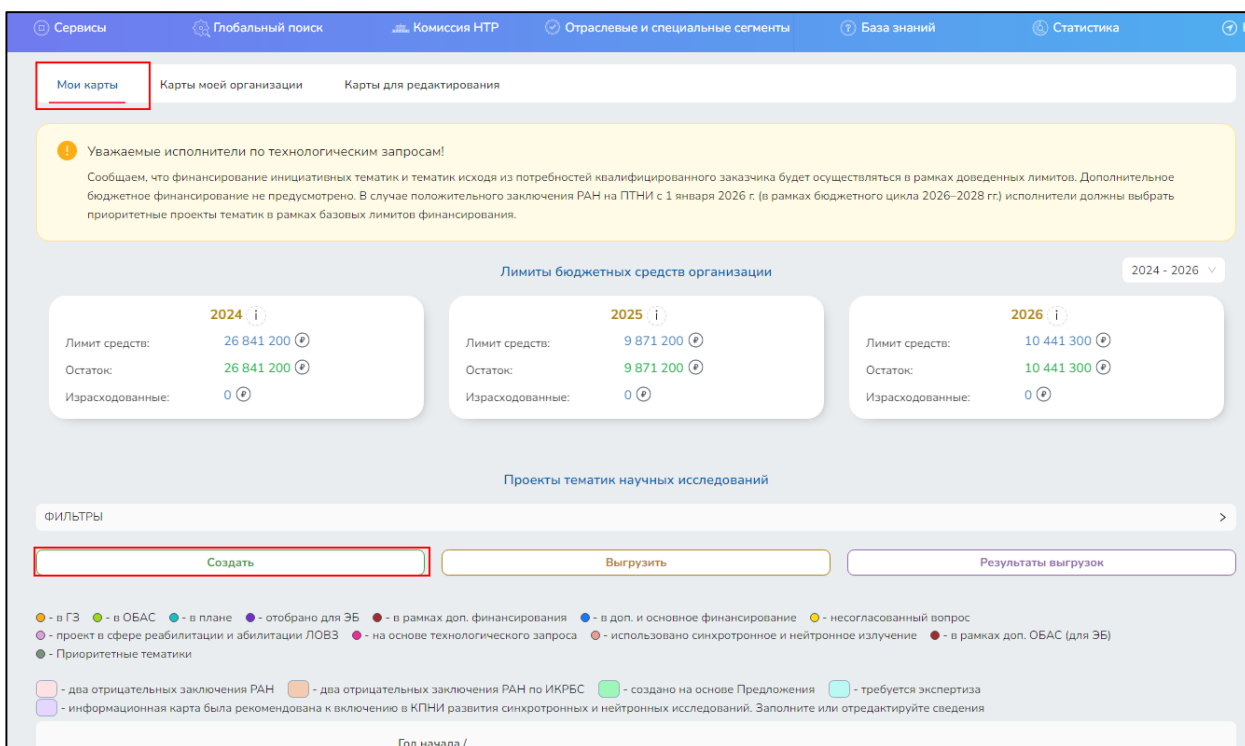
Сервисы Глобальный поиск Комиссия НТР Отраслевые и специальные сегменты База знаний Статистика

Мои карты Карты моей организации Карты для редактирования

Уважаемые исполнители по технологическим запросам!

Сообщаем, что финансирование инициативных тематик и тематик исходя из потребностей квалифицированного заказчика будет осуществляться в рамках доведенных лимитов. Дополнительное бюджетное финансирование не предусмотрено. В случае положительного заключения РАН на ПТНИ с 1 января 2026 г. (в рамках бюджетного цикла 2026–2028 гг.) исполнители должны выбрать приоритетные проекты тематик в рамках базовых лимитов финансирования.

Лимиты бюджетных средств организации

2024 - 2026

2024
Лимит средств: 26 841 200 ₽
Остаток: 26 841 200 ₽
Израсходованные: 0 ₽

2025
Лимит средств: 9 871 200 ₽
Остаток: 9 871 200 ₽
Израсходованные: 0 ₽

2026
Лимит средств: 10 441 300 ₽
Остаток: 10 441 300 ₽
Израсходованные: 0 ₽

Проекты тематик научных исследований

ФИЛЬТРЫ

Создать Выгрузить Результаты выгрузок

- в ГЗ - в ОБАС - в плане - отобрано для ЭБ - в рамках доп. финансирования - в доп. и основное финансирование - несогласованный вопрос
- проект в сфере реабилитации и абилитации ЛОВЗ - на основе технологического запроса - использовано синхротронное и нейтронное излучение - в рамках доп. ОБАС (для ЭБ)
- Приоритетные тематики

- два отрицательных заключения РАН - два отрицательных заключения РАН по ИКРБС - создано на основе Предложения - требуется экспертиза
- информационная карта была рекомендована к включению в КПНИ развития синхротронных и нейтронных исследований. Заполните или отредактируйте сведения

Год начала /